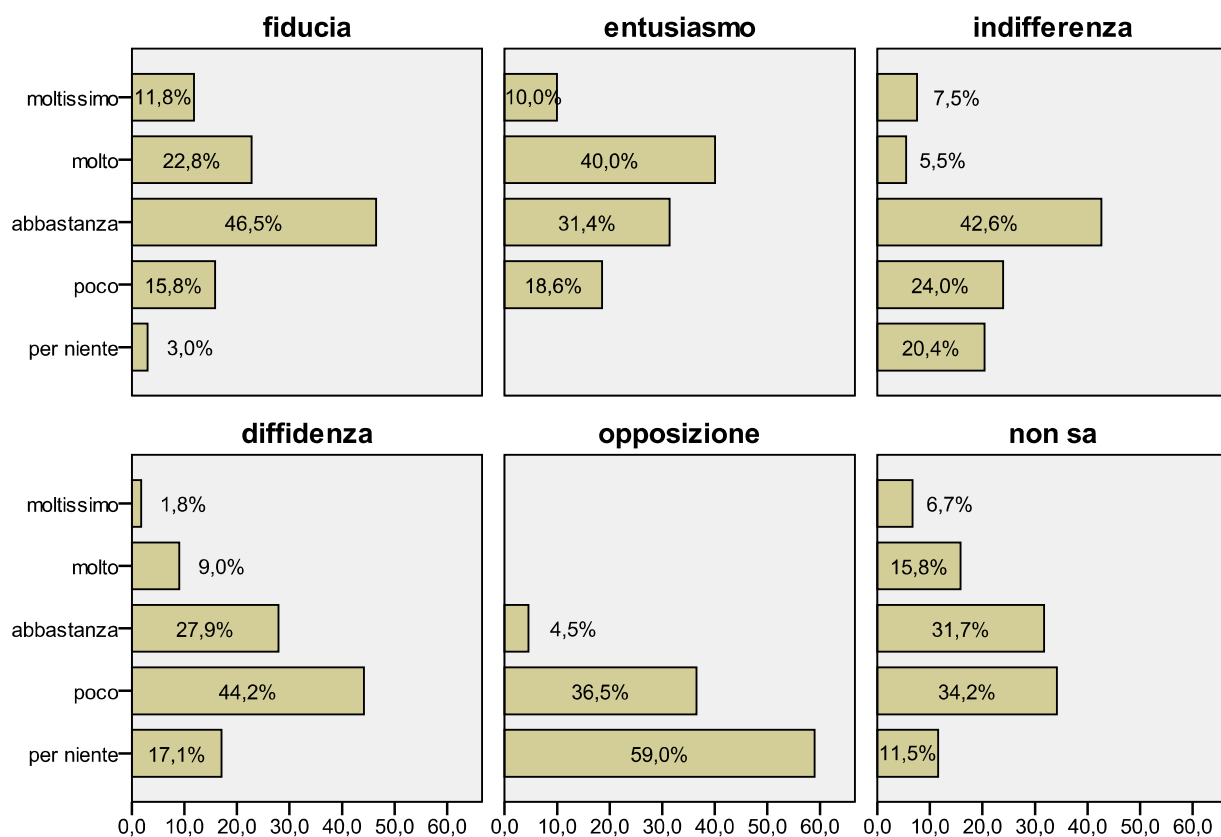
fiducia

moltissimo 11,8%
molto 22,8%
abbastanza 46,5%
poco 15,8%
per niente 3,0%

entusiasmo

10,0%
40,0%
31,4%
18,6%

indifferenza

7,5%
5,5%
42,6%
24,0%
20,4%

diffidenza

moltissimo 1,8%
molto 9,0%
abbastanza 27,9%
poco 44,2%
per niente 17,1%

opposizione

4,5%
36,5%
59,0%

non sa

6,7%
15,8%
31,7%
34,2%
11,5%

0,0 10,0 20,0 30,0 40,0 50,0 60,0
0,0 10,0 20,0 30,0 40,0 50,0 60,0
0,0 10,0 20,0 30,0 40,0 50,0 60,0